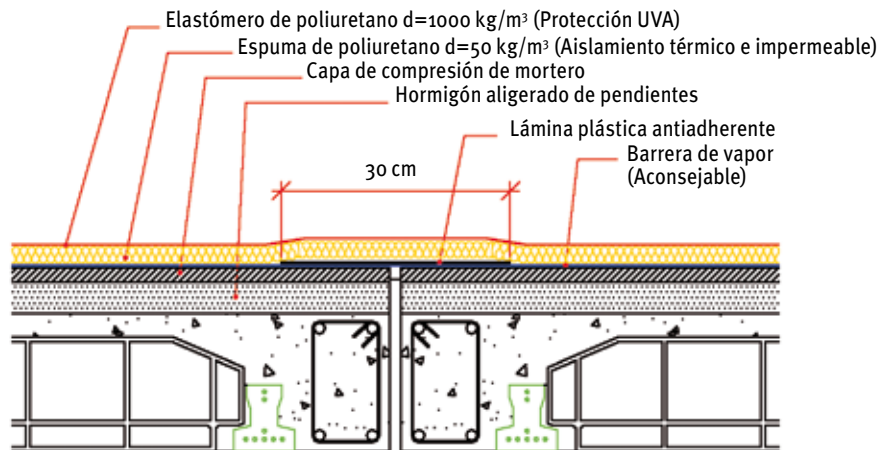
Elastómero de poliuretano d=1000 kg/m$^3$ (Protección UVA)
Espuma de poliuretano d=50 kg/m$^3$ (Aislamiento térmico e impermeable)
Capa de compresión de mortero
Hormigón aligerado de pendientes
Lámina plástica antiadherente
Barrera de vapor (Aconsejable)
30 cm